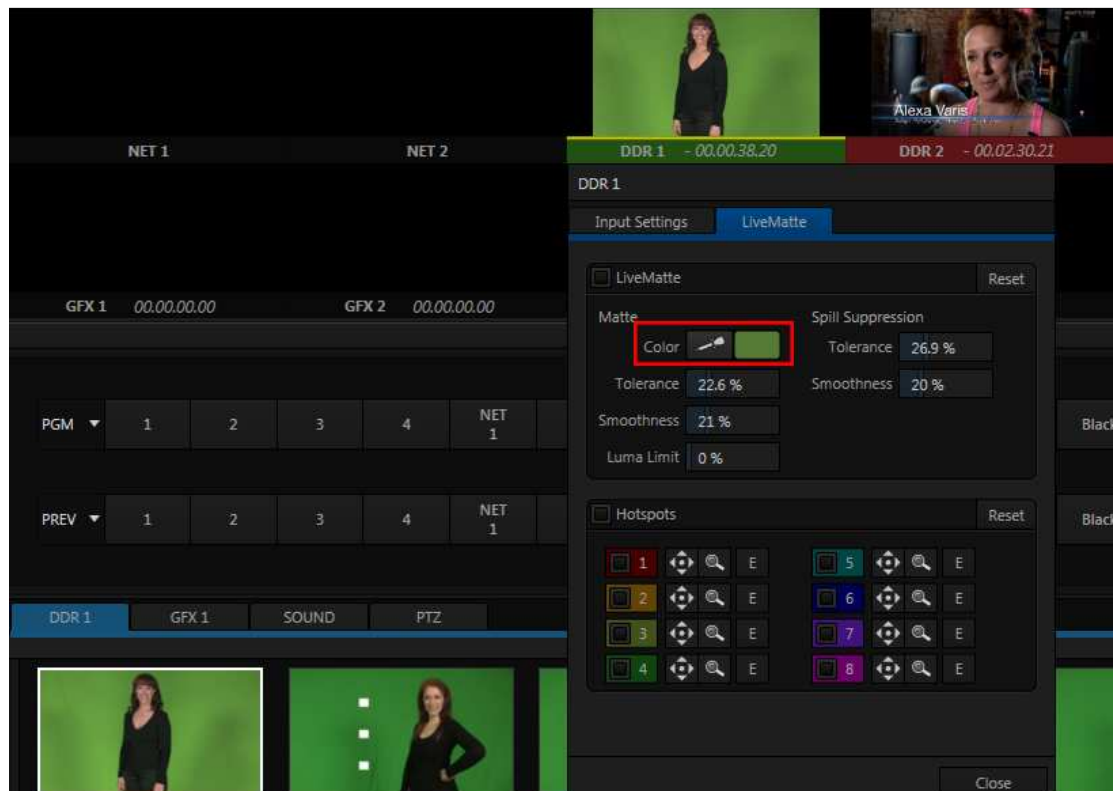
Alexa Varis

NET 1

NET 2

DDR 1 - 00.00.38.20

DDR 2 - 00.02.30.21

DDR 1

Input Settings

LiveMatte

LiveMatte

Reset

Matte

Color

Tolerance 22.6 %

Smoothness 21 %

Luma Limit 0 %

Spill Suppression

Tolerance 26.9 %

Smoothness 20 %

GFX 1 00.00.00.00

GFX 2 00.00.00.00

PGM

1 2 3 4 NET 1

Black

PREV

1 2 3 4 NET 1

Black

Hotspots

Reset

1 E

2 E

3 E

4 E

5 E

6 E

7 E

8 E

DDR 1

GFX 1

SOUND

PTZ

Close